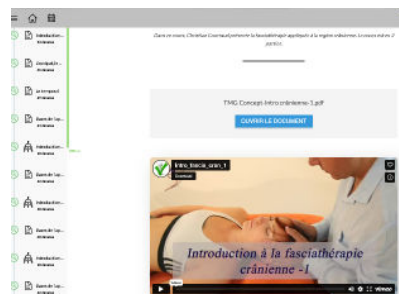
Introduction...
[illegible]

Concept de...
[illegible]

Le concept...
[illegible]

Exercice de...
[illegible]

Introduction...
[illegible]

Exercice de...
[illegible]

Introduction...
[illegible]

Introduction...
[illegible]

Introduction...
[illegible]

Exercice de...
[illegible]

Dans ce cours, Christian Courraud présente la fasciathérapie appliquée à la région crânienne. Le cours est en 2 parties.

TMG Concept-Intro crânienne-1.pdf

OUVRIR LE DOCUMENT

Intro_fascia_cran_1
Courraud

Introduction à la fasciathérapie crânienne -1

vimeo